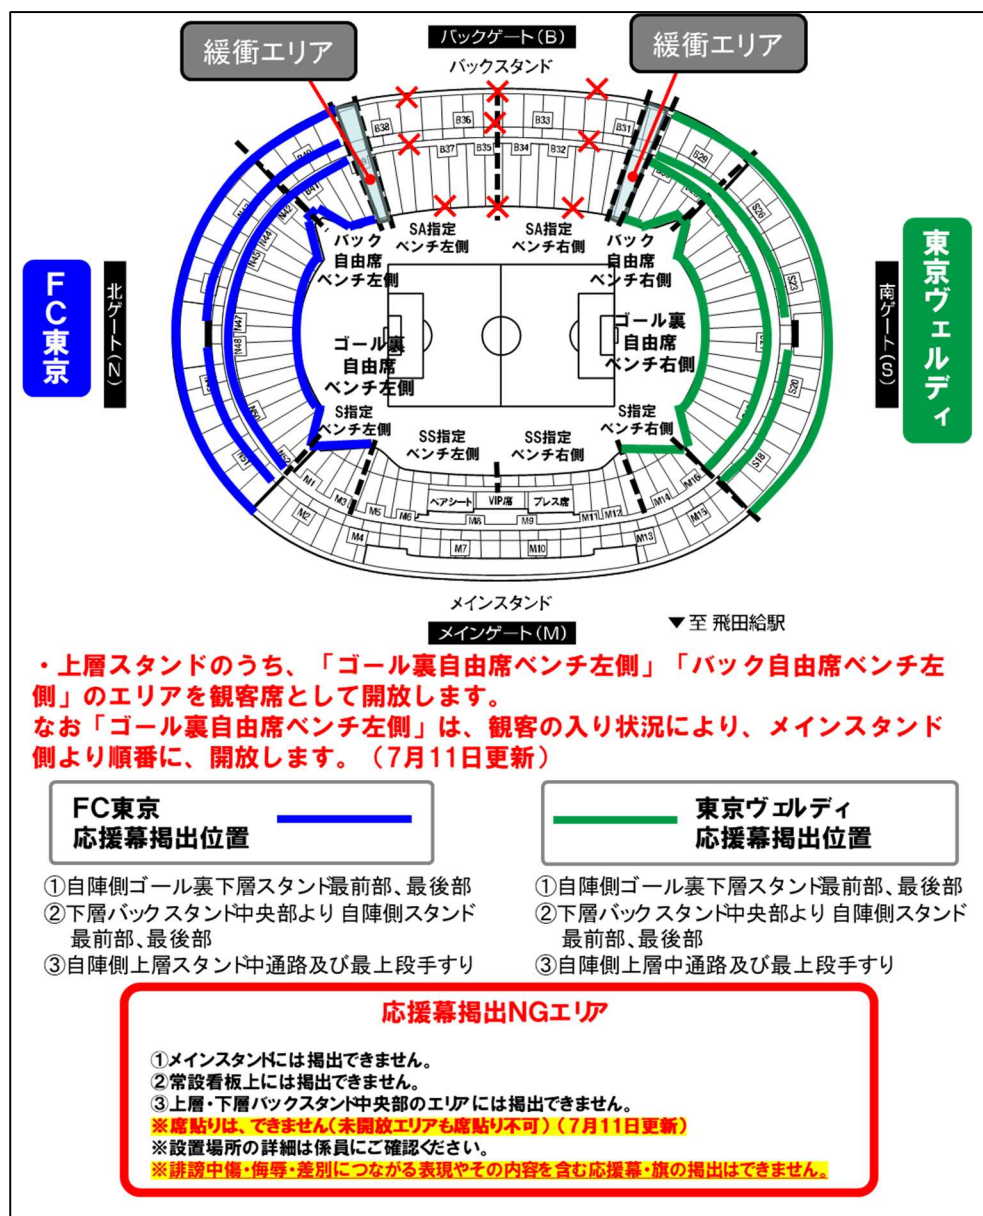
緩衝エリア

バックゲート(B)

バックスタンド

緩衝エリア

B38 B36 B33 B31 B37 B35 B34 B32 B29

SA指定 ベンチ左側

SA指定 ベンチ右側

バック 自由席 ベンチ左側

バック 自由席 ベンチ右側

FC東京

北ゲート(N)

ゴール裏 自由席 ベンチ左側

ゴール裏 自由席 ベンチ右側

南ゲート(S)

東京ヴェルディ

S指定 ベンチ左側

S指定 ベンチ右側

SS指定 ベンチ左側

SS指定 ベンチ右側

M1 M2 M3 M4 M5 M6 ペアシート VIP席 プレス席 M8 M9 M11 M12 M7 M10 M13 M14 M15 M16 S18 S20 S23 S26

メインスタンド

メインゲート(M)

▼至 飛田給駅

・上層スタンドのうち、「ゴール裏自由席ベンチ左側」「バック自由席ベンチ左側」のエリアを観客席として開放します。
なお「ゴール裏自由席ベンチ左側」は、観客の入り状況により、メインスタンド側より順番に、開放します。(7月11日更新)

FC東京 応援幕掲出位置

東京ヴェルディ 応援幕掲出位置

①自陣側ゴール裏下層スタンド最前部、最後部
②下層バックスタンド中央部より 自陣側スタンド最前部、最後部
③自陣側上層スタンド中通路及び最上段手すり

①自陣側ゴール裏下層スタンド最前部、最後部
②下層バックスタンド中央部より 自陣側スタンド最前部、最後部
③自陣側上層中通路及び最上段手すり

応援幕掲出NGエリア

①メインスタンドには掲出できません。
②常設看板上には掲出できません。
③上層・下層バックスタンド中央部のエリアには掲出できません。
※席貼りは、できません(未開放エリアも席貼り不可)(7月11日更新)
※設置場所の詳細は係員にご確認ください。
※誹謗中傷・侮辱・差別につながる表現やその内容を含む応援幕・旗の掲出はできません。